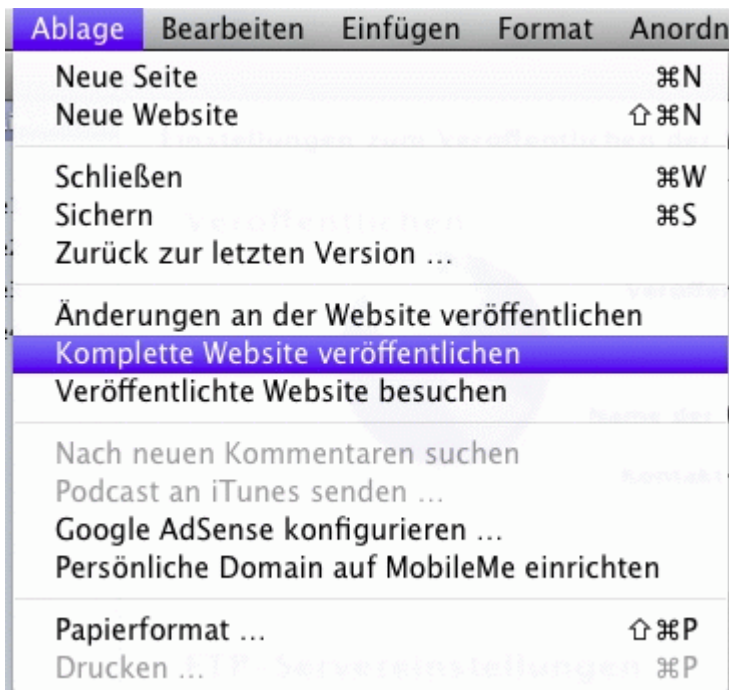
Ablage Bearbeiten Einfügen Format Anordn

Neue Seite ⌘N
Neue Website ⇧⌘N

Schließen ⌘W
Sichern ⌘S
Zurück zur letzten Version …

Änderungen an der Website veröffentlichen
Komplette Website veröffentlichen
Veröffentlichte Website besuchen

Nach neuen Kommentaren suchen
Podcast an iTunes senden …
Google AdSense konfigurieren …
Persönliche Domain auf MobileMe einrichten

Papierformat … ⇧⌘P
Drucken … ⌘P